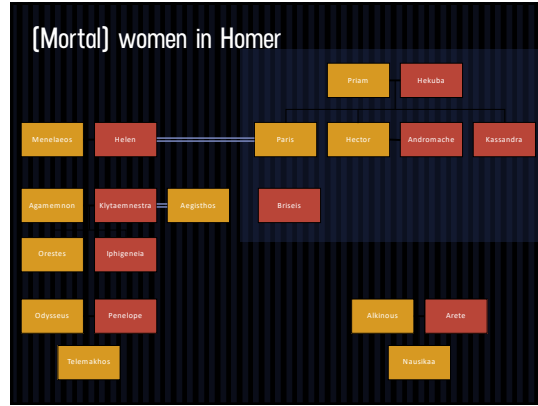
(Mortal) women in Homer

Priam
Hekuba

Menelaeos
Helen
Paris
Hector
Andromache
Kassandra

Agamemnon
Klytaemnestra
Aegisthos
Briseis

Orestes
Iphigeneia

Odysseus
Penelope
Alkinous
Arete

Telemakhos
Nausikaa